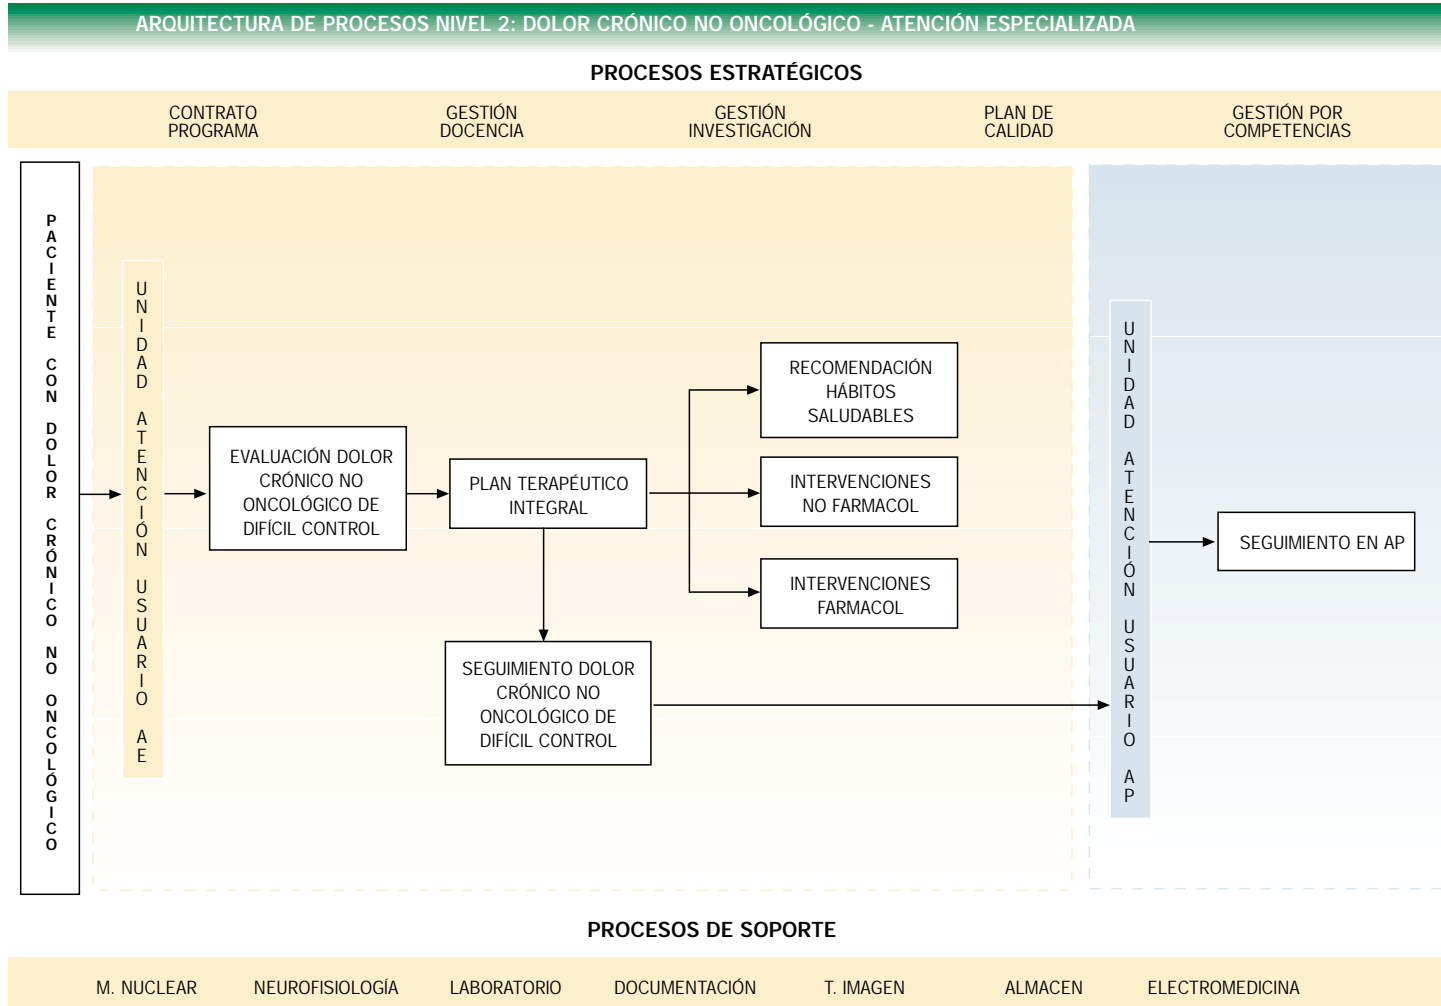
ARQUITECTURA DE PROCESOS NIVEL 2: DOLOR CRÓNICO NO ONCOLÓGICO - ATENCIÓN ESPECIALIZADA

PROCESOS ESTRATÉGICOS

CONTRATO PROGRAMA

GESTIÓN DOCENCIA

GESTIÓN INVESTIGACIÓN

PLAN DE CALIDAD

GESTIÓN POR COMPETENCIAS

PACIENTE CON DOLOR CRÓNICO NO ONCOLÓGICO

UNIDAD ATENCIÓN USUARIO AE

EVALUACIÓN DOLOR CRÓNICO NO ONCOLÓGICO DE DIFÍCIL CONTROL

PLAN TERAPÉUTICO INTEGRAL

RECOMENDACIÓN HÁBITOS SALUDABLES

INTERVENCIONES NO FARMACOL

INTERVENCIONES FARMACOL

SEGUIMIENTO DOLOR CRÓNICO NO ONCOLÓGICO DE DIFÍCIL CONTROL

UNIDAD ATENCIÓN USUARIO AP

SEGUIMIENTO EN AP

PROCESOS DE SOPORTE

M. NUCLEAR

NEUROFISIOLOGÍA

LABORATORIO

DOCUMENTACIÓN

T. IMAGEN

ALMACEN

ELECTROMEDICINA